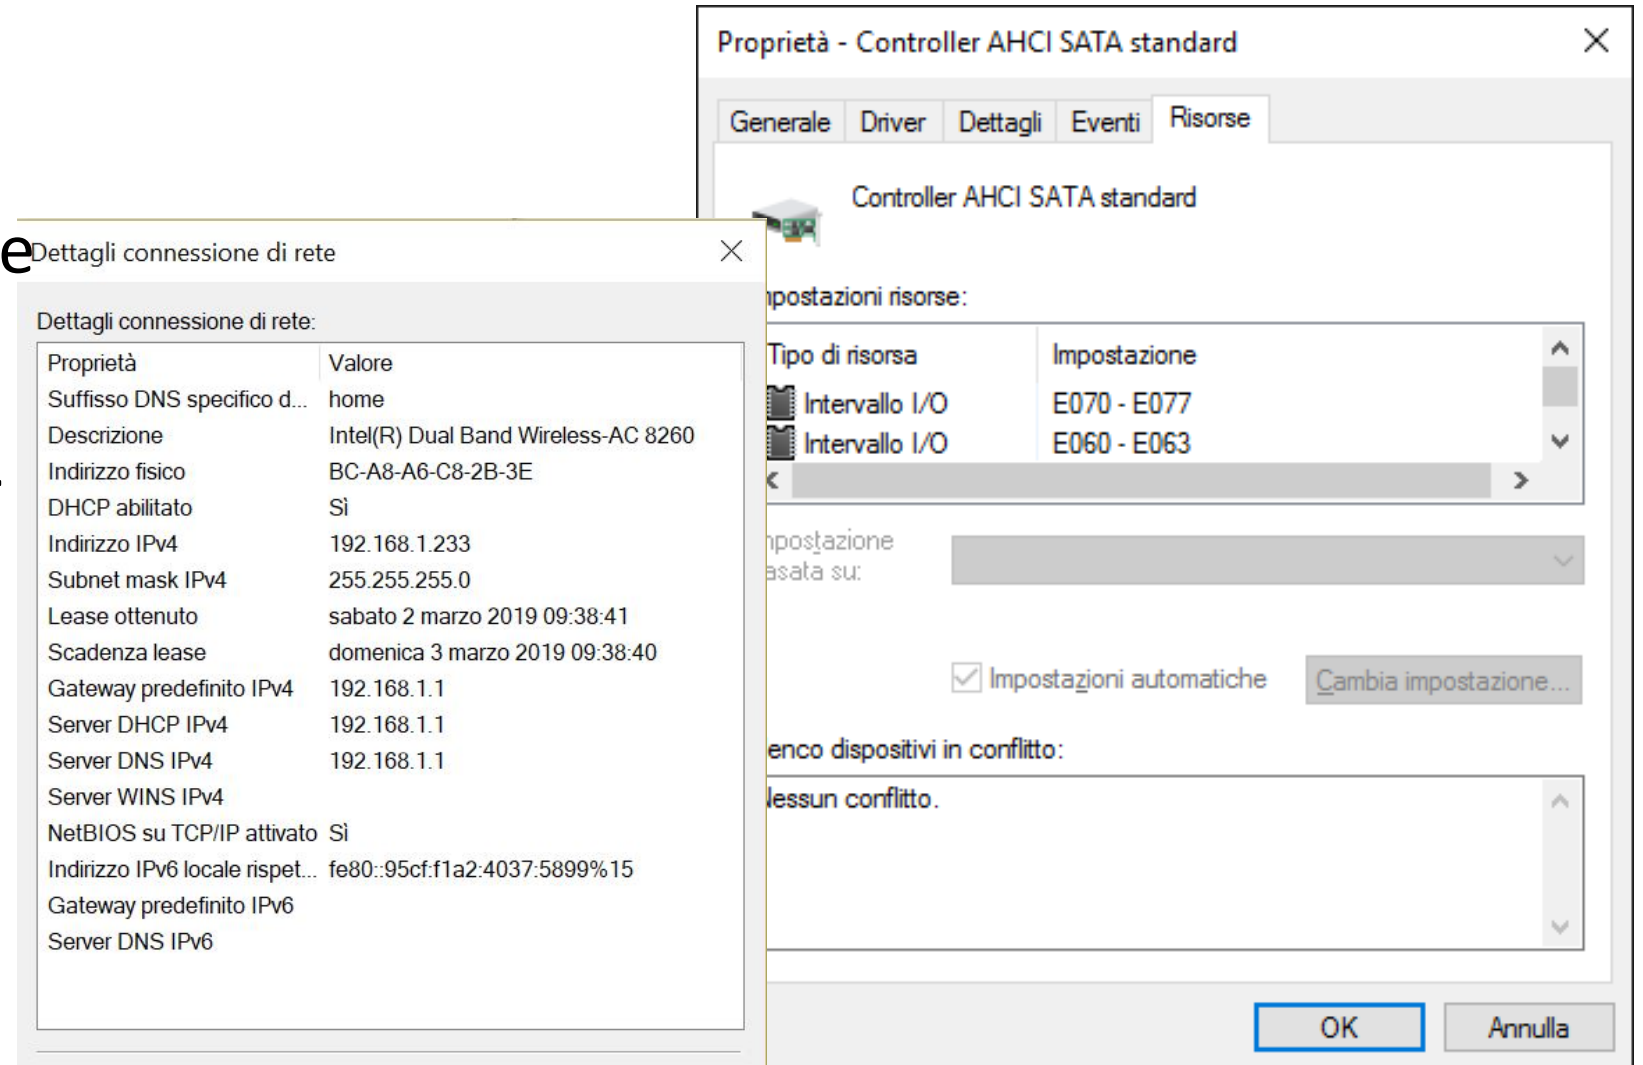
Proprietà - Controller AHCI SATA standard

Generale | Driver | Dettagli | Eventi | Risorse

Controller AHCI SATA standard

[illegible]postazioni risorse:

| Tipo di risorsa | Impostazione |
|---|---|
| Intervallo I/O | E070 - E077 |
| Intervallo I/O | E060 - E063 |

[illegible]postazione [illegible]asata su:

Impostazioni automatiche

Cambia impostazione...

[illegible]enco dispositivi in conflitto:

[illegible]essun conflitto.

OK

Annulla

e

Dettagli connessione di rete

Dettagli connessione di rete:

| Proprietà | Valore |
|---|---|
| Suffisso DNS specifico d... | home |
| Descrizione | Intel(R) Dual Band Wireless-AC 8260 |
| Indirizzo fisico | BC-A8-A6-C8-2B-3E |
| DHCP abilitato | Sì |
| Indirizzo IPv4 | 192.168.1.233 |
| Subnet mask IPv4 | 255.255.255.0 |
| Lease ottenuto | sabato 2 marzo 2019 09:38:41 |
| Scadenza lease | domenica 3 marzo 2019 09:38:40 |
| Gateway predefinito IPv4 | 192.168.1.1 |
| Server DHCP IPv4 | 192.168.1.1 |
| Server DNS IPv4 | 192.168.1.1 |
| Server WINS IPv4 | |
| NetBIOS su TCP/IP attivato | Sì |
| Indirizzo IPv6 locale rispet... | fe80::95cf:f1a2:4037:5899%15 |
| Gateway predefinito IPv6 | |
| Server DNS IPv6 | |